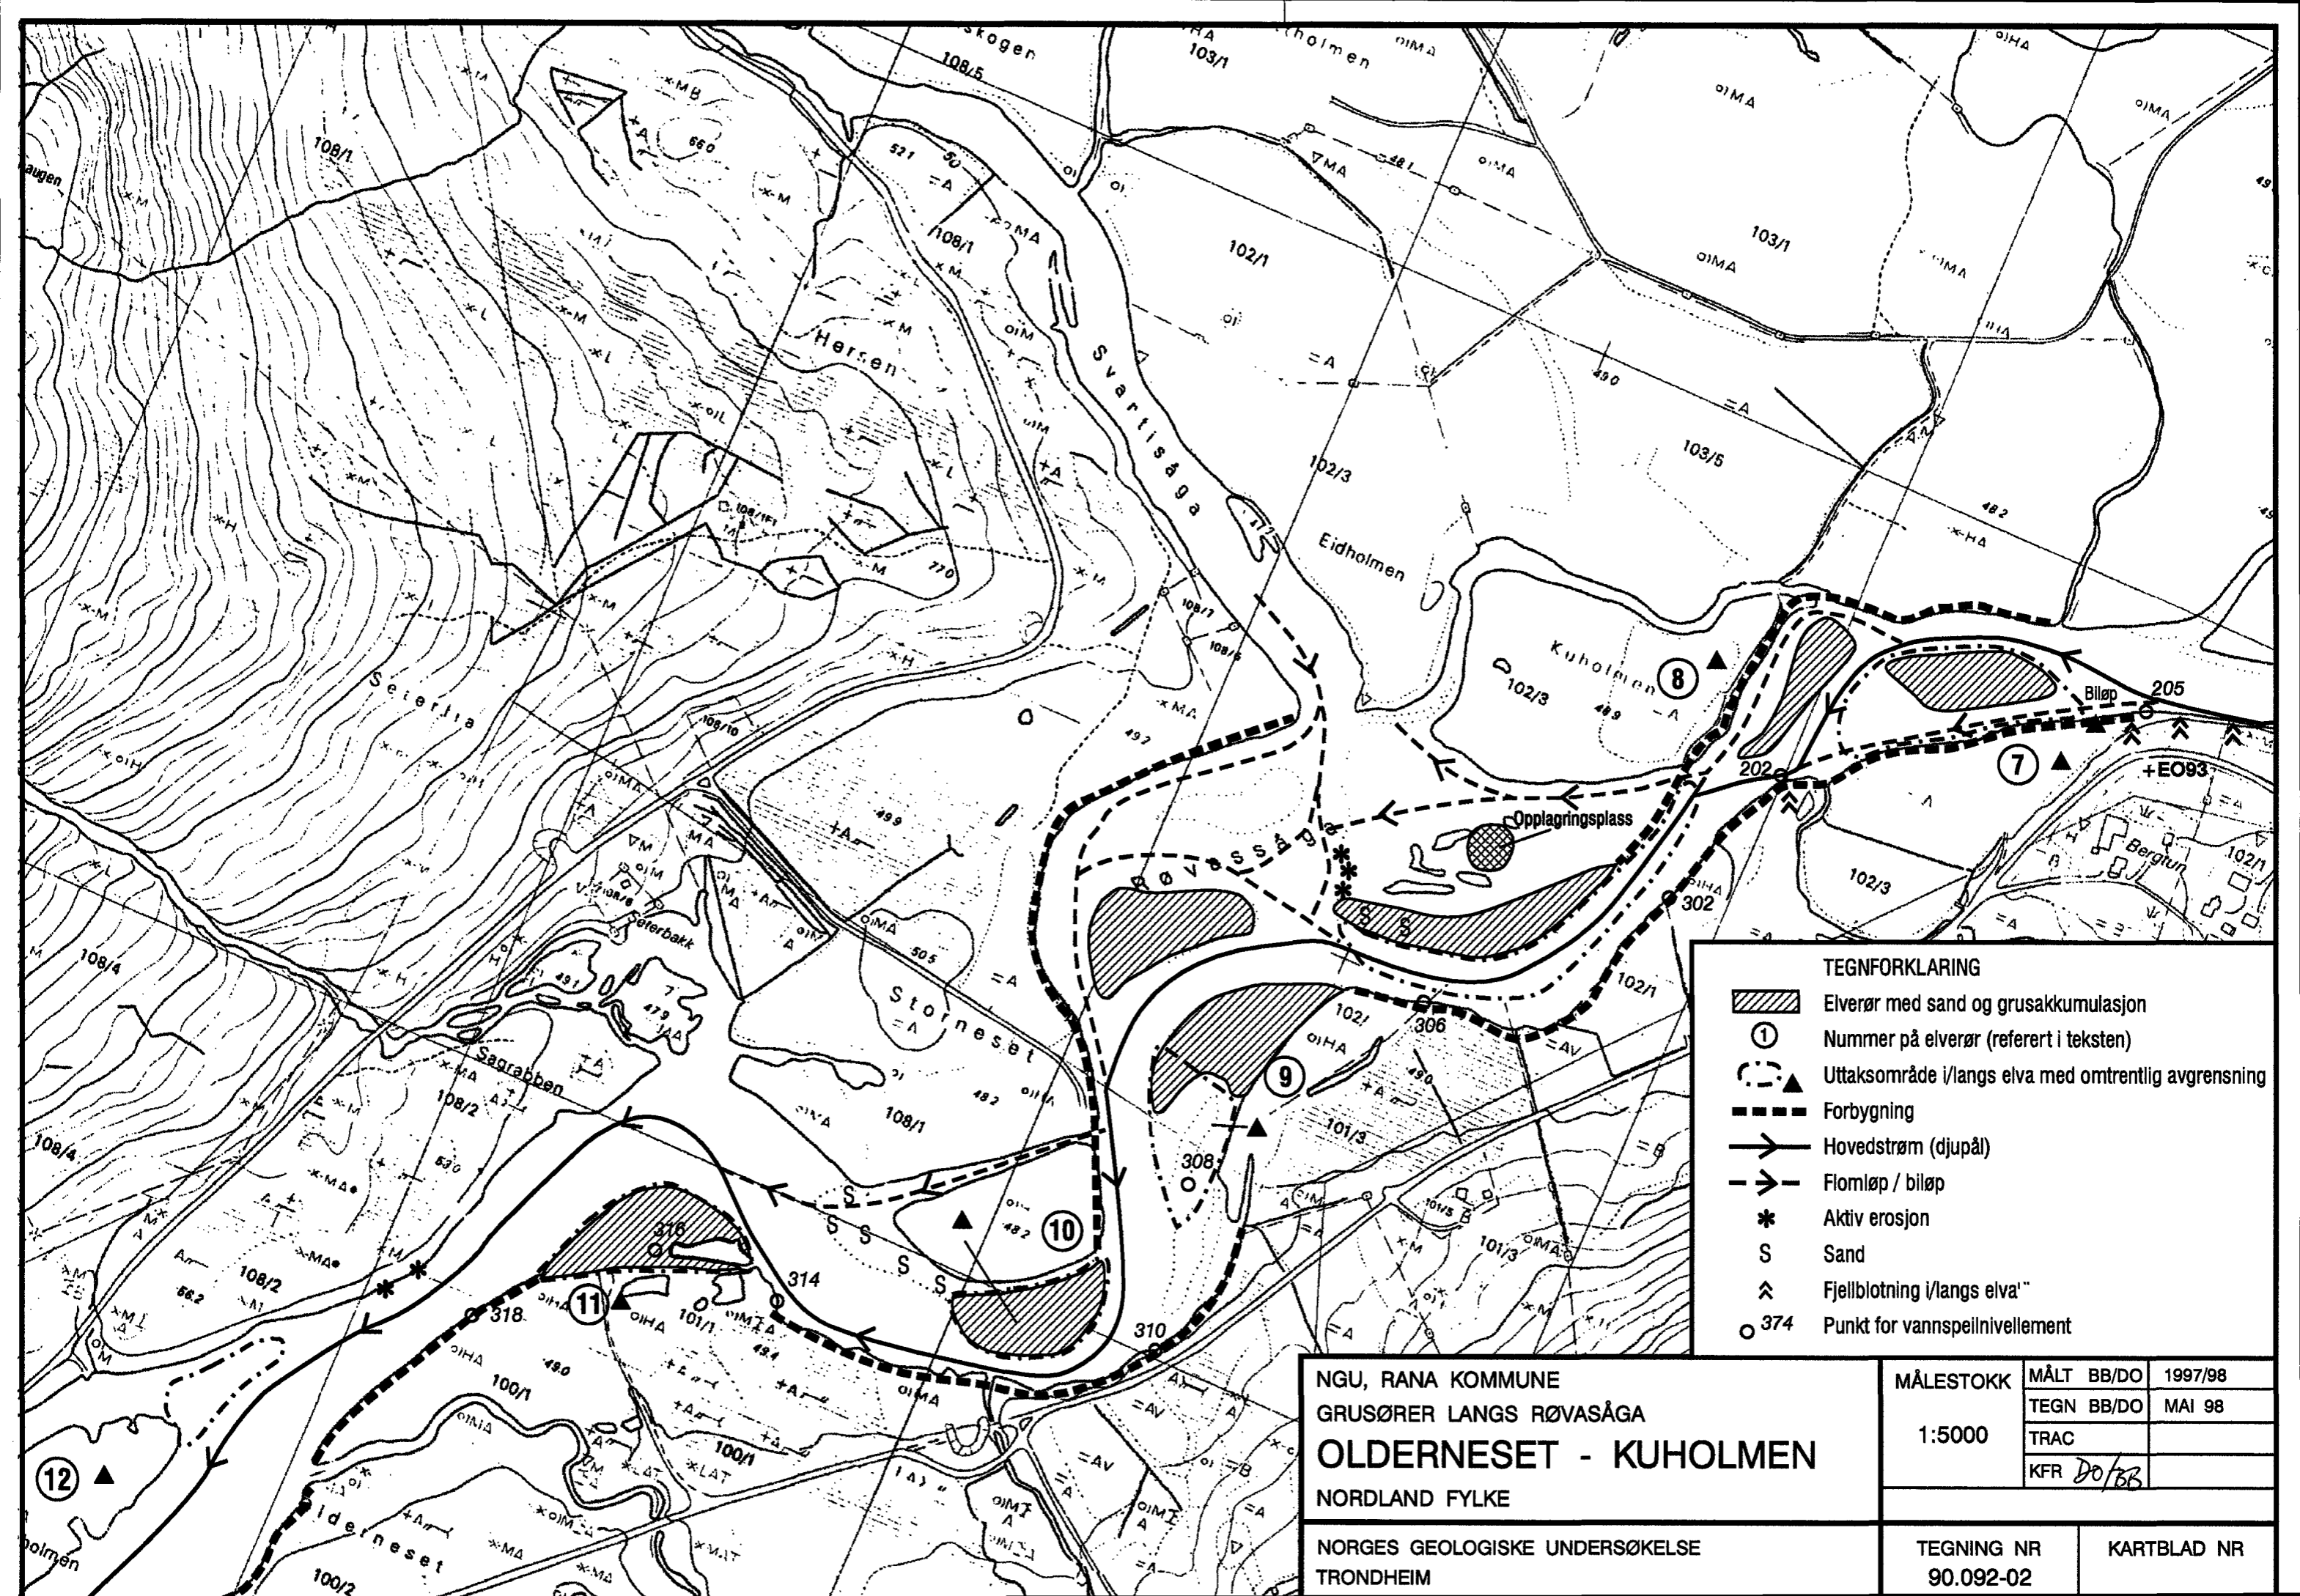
skogen
108/5
103/1
holmen
108/1
augen
Svartisåga
102/1
103/1
Hersen
103/5
102/3
Eidholmen
Kuholmen
8
102/3
Bilop
205
7
202
+EO93
Opplagringsplass
Røvasåga
Seterlia
Seterbakk
Storneset
102/3
Bergtun
102/1
302
102/1
108/4
Sagrabben
108/2
108/1
306
9
101/3
308
10
316
314
310
108/2
318
11
101/1
100/1
100/1
12
Olderneset
100/2
holmen

TEGNFORKLARING
Elverør med sand og grusakkumulasjon
Nummer på elverør (referert i teksten)
Uttaksområde i/langs elva med omtrentlig avgrensning
Forbygning
Hovedstrøm (djupål)
Flomløp / biløp
Aktiv erosjon
S Sand
Fjellblotning i/langs elva
374 Punkt for vannspeilnivellement

NGU, RANA KOMMUNE
GRUSØRER LANGS RØVASÅGA
OLDERNESET - KUHOLMEN
NORDLAND FYLKE

| MÅLESTOKK | MÅLT BB/DO | 1997/98 |
|---|---|---|
| 1:5000 | TEGN BB/DO | MAI 98 |
| | TRAC | |
| | KFR DO/BB | |

NORGES GEOLOGISKE UNDERSØKELSE
TRONDHEIM

TEGNING NR
90.092-02

KARTBLAD NR